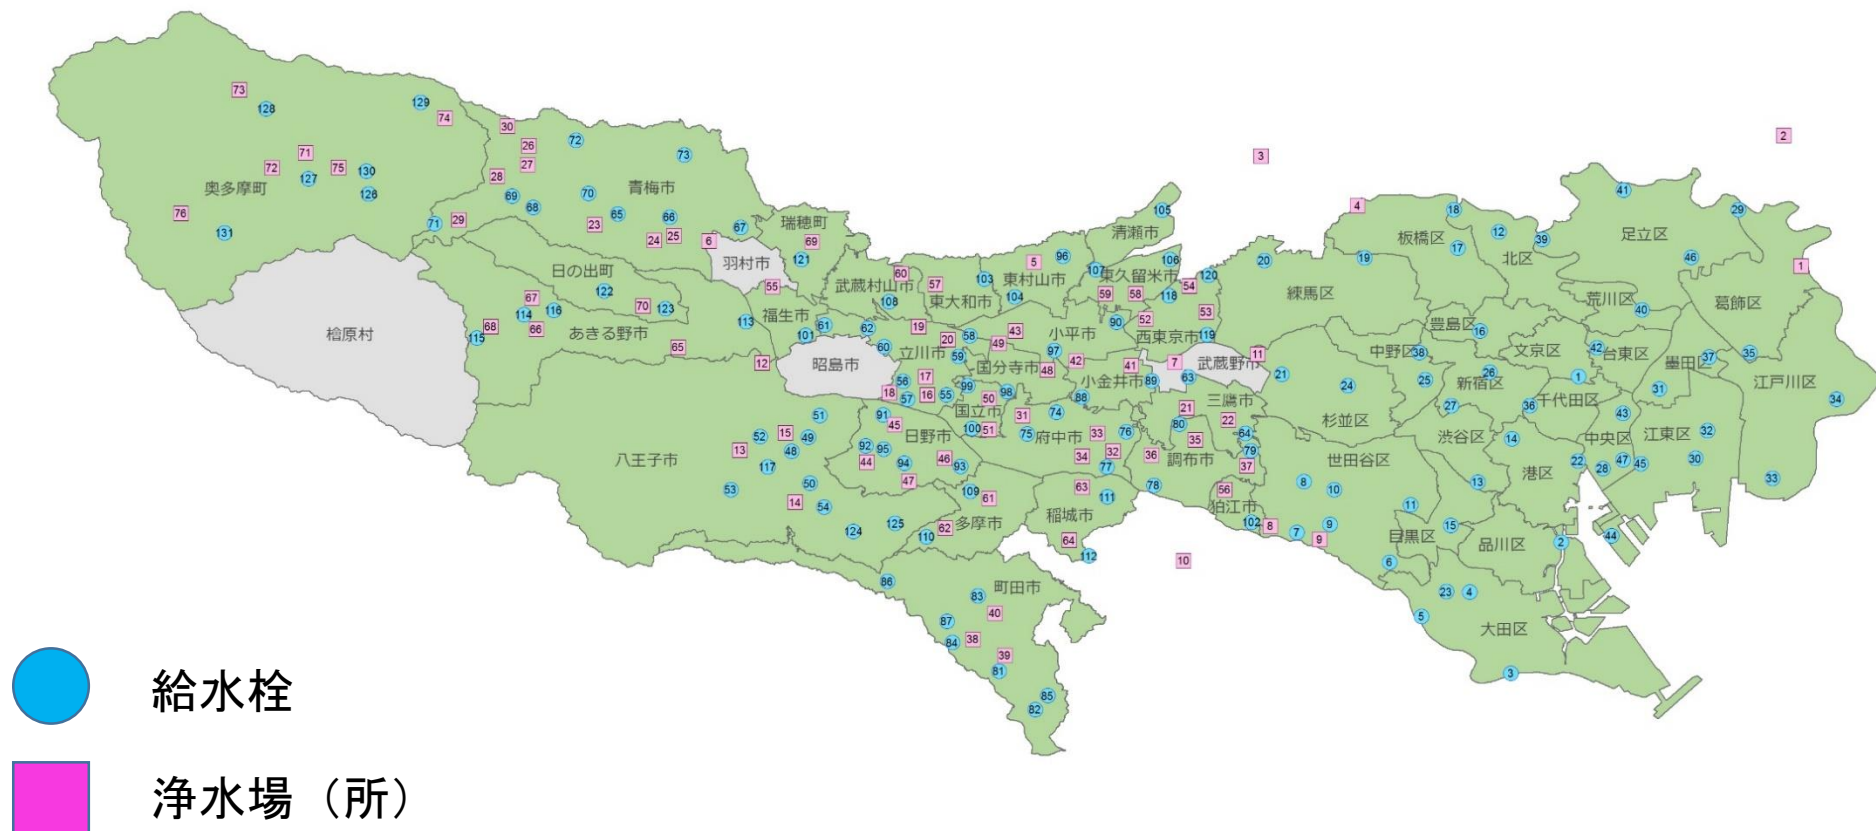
奥多摩町
檜原村
青梅市
日の出町
あきる野市
瑞穂町
羽村市
福生市
武蔵村山市
東大和市
東村山市
清瀬市
東久留米市
西東京市
小平市
立川市
昭島市
国分寺市
小金井市
武蔵野市
三鷹市
国立市
府中市
日野市
八王子市
調布市
狛江市
稲城市
多摩市
町田市
練馬区
板橋区
北区
足立区
葛飾区
荒川区
豊島区
中野区
文京区
台東区
墨田区
江戸川区
杉並区
新宿区
千代田区
渋谷区
中央区
江東区
世田谷区
港区
目黒区
品川区
大田区

給水栓
浄水場（所）